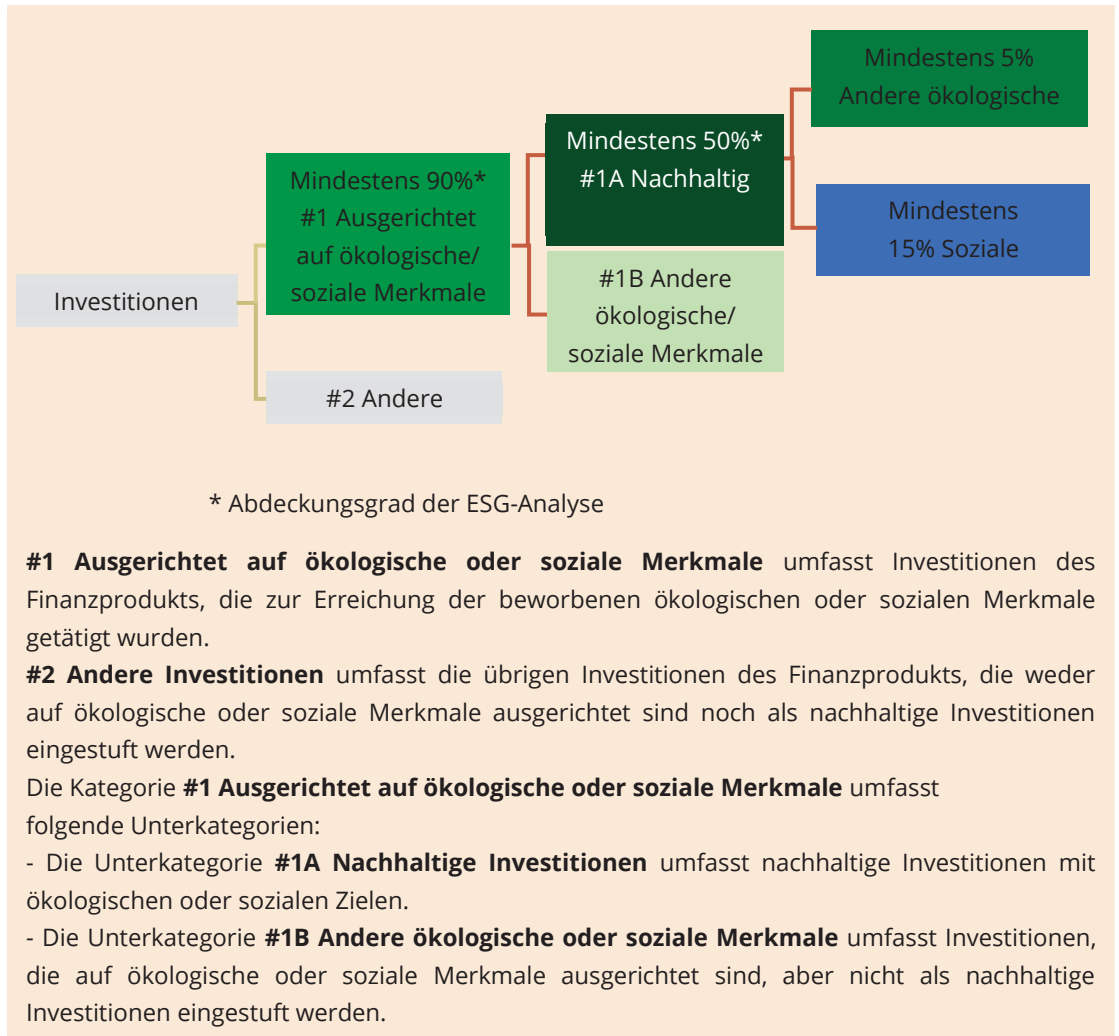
Mindestens 5% Andere ökologische

Mindestens 50%* #1A Nachhaltig

Mindestens 90%* #1 Ausgerichtet auf ökologische/ soziale Merkmale

Mindestens 15% Soziale

Investitionen

#1B Andere ökologische/ soziale Merkmale

#2 Andere

* Abdeckungsgrad der ESG-Analyse

**#1 Ausgerichtet auf ökologische oder soziale Merkmale** umfasst Investitionen des Finanzprodukts, die zur Erreichung der beworbenen ökologischen oder sozialen Merkmale getätigt wurden.
**#2 Andere Investitionen** umfasst die übrigen Investitionen des Finanzprodukts, die weder auf ökologische oder soziale Merkmale ausgerichtet sind noch als nachhaltige Investitionen eingestuft werden.
Die Kategorie **#1 Ausgerichtet auf ökologische oder soziale Merkmale** umfasst folgende Unterkategorien:
- Die Unterkategorie **#1A Nachhaltige Investitionen** umfasst nachhaltige Investitionen mit ökologischen oder sozialen Zielen.
- Die Unterkategorie **#1B Andere ökologische oder soziale Merkmale** umfasst Investitionen, die auf ökologische oder soziale Merkmale ausgerichtet sind, aber nicht als nachhaltige Investitionen eingestuft werden.